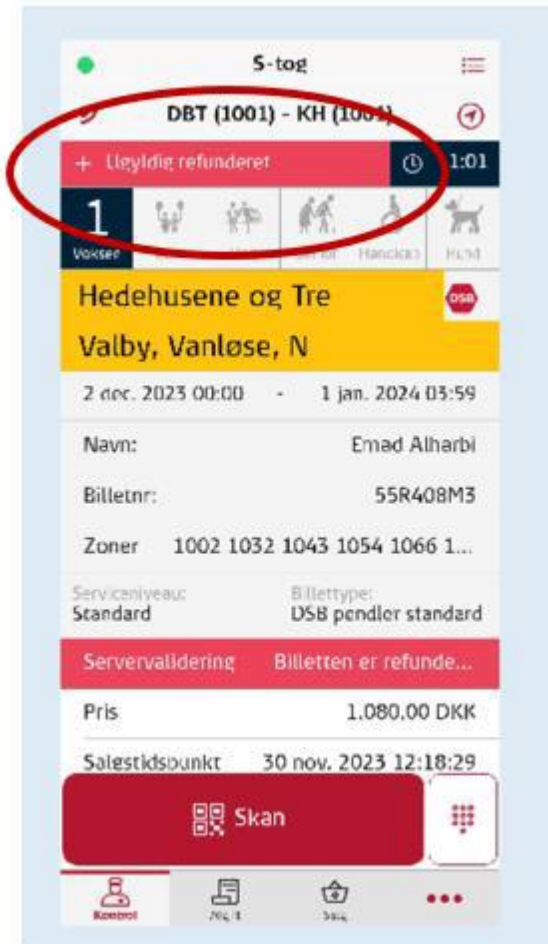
S-tog

DBT (1001) - KH (1001)

+ Ugyldig refunderet

1:01

1
Voksen

Senior Handicap Hund

Hedehusene og Tre

DSB

Valby, Vanløse, N

2 dec. 2023 00:00 - 1 jan. 2024 03:59

Navn: Emad Alharbi

Billetnr: 55R408M3

Zoner 1002 1032 1043 1054 1066 1...

Serviceniveau:
Standard

Billettype:
DSB pendler standard

Servervalidering Billetten er refunde...

Pris 1.080,00 DKK

Salgstidspunkt 30 nov. 2023 12:18:29

Skan

Kontrol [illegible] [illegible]